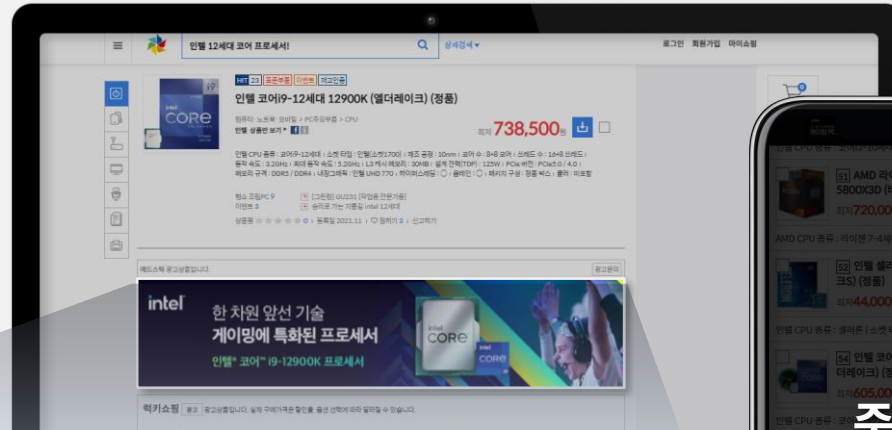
인텔 12세대 코어 프로세서!

상세검색

로그인 회원가입 마이쇼핑

intel CORE i9

HIT 23 표준투표 가선택 재고있음

인텔 코어i9-12세대 12900K (엘더레이크) (정품)

컴퓨터·노트북·조립PC > PC주요부품 > CPU

인텔 상품만 보기

최저 738,500원

인텔 CPU 종류 : 코어i9-12세대 | 소켓 타입 : 인텔(소켓1700) | 제조 공정 : 10nm | 코어 수 : 8+8 코어 | 스레드 수 : 16+8 스레드 | 동작 속도 : 3.2GHz | 최대 동작 속도 : 5.2GHz | L3 캐시 메모리 : 30MB | 설계 전력(TDP) : 125W | PCIe 버전 : PCIe5.0 / 4.0 | 메모리 규격 : DDR5 / DDR4 | 내장그래픽 : 인텔 UHD 770 | 하이퍼스레딩 : ○ | 쿨러 : ○ | 패키지 구성 : 정품 박스 | 쿨러 : 미포함

행사 조립PC 9

이벤트 3

[그린컴] 8U231 [유알용 전용가용]

승리로 가는 지름길 intel 12세대

상품평 0 | 등록일 2021.11 | 찜하기 3 | 신고하기

에드스팟 광고상품입니다.

광고문의

intel

한 차원 앞선 기술

게이밍에 특화된 프로세서

인텔® 코어™ i9-12900K 프로세서

intel CORE

럭키쇼핑 광고 광고상품입니다. 실제 구매가격은 할인율, 옵션 선택에 따라 달라질 수 있습니다.

인텔 CPU 종류

S1 AMD 라이

5800X3D (

최저 720,00

AMD CPU 종류 : 라이젠7-4세

S2 인텔 셀러

크S) (정품)

최저 44,000

인텔 CPU 종류 : 셀러론 | 소켓

S4 인텔 코어

더레이크) (정

최저 605,00

인텔 CPU 종류 : 코어

주